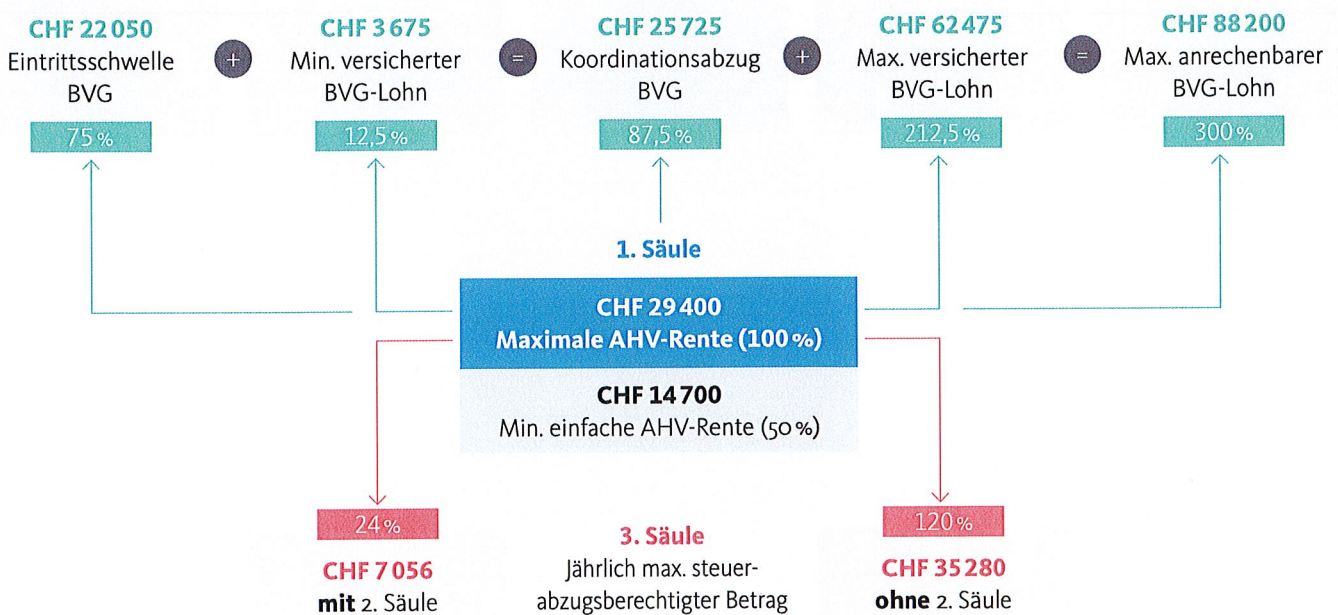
CHF 22 050
Eintrittsschwelle BVG
75 %

+

CHF 3 675
Min. versicherter BVG-Lohn
12,5 %

=

CHF 25 725
Koordinationsabzug BVG
87,5 %

+

CHF 62 475
Max. versicherter BVG-Lohn
212,5 %

=

CHF 88 200
Max. anrechenbarer BVG-Lohn
300 %

1. Säule

CHF 29 400
Maximale AHV-Rente (100 %)

CHF 14 700
Min. einfache AHV-Rente (50 %)

24 %
CHF 7 056
mit 2. Säule

3. Säule
Jährlich max. steuerabzugsberechtigter Betrag

120 %
CHF 35 280
ohne 2. Säule